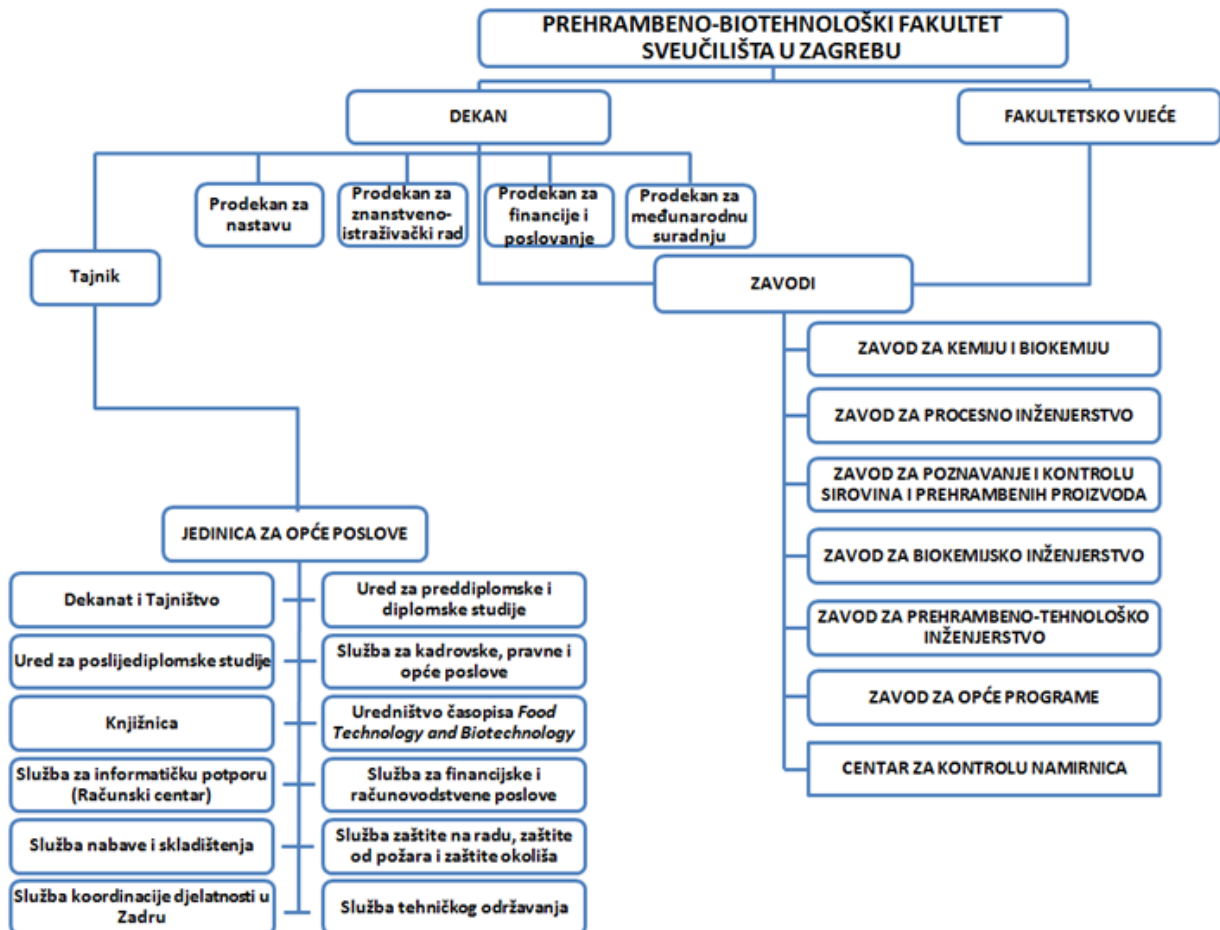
PREHRAMBENO-BIOTEHNOLOŠKI FAKULTET SVEUČILIŠTA U ZAGREBU

DEKAN

FAKULTETSKO VIJEĆE

Prodekan za nastavu

Prodekan za znanstveno-istraživački rad

Prodekan za financije i poslovanje

Prodekan za međunarodnu suradnju

Tajnik

ZAVODI

ZAVOD ZA KEMIJU I BIOKEMIJU

ZAVOD ZA PROCESNO INŽENJERSTVO

ZAVOD ZA POZNAVANJE I KONTROLU SIROVINA I PREHRAMBENIH PROIZVODA

ZAVOD ZA BIOKEMIJSKO INŽENJERSTVO

ZAVOD ZA PREHRAMBENO-TEHNOLOŠKO INŽENJERSTVO

ZAVOD ZA OPĆE PROGRAME

CENTAR ZA KONTROLU NAMIRNICA

JEDINICA ZA OPĆE POSLOVE

Dekanat i Tajništvo

Ured za poslijediplomske studije

Knjižnica

Služba za informatičku potporu (Računski centar)

Služba nabave i skladištenja

Služba koordinacije djelatnosti u Zadru

Ured za preddiplomske i diplomske studije

Služba za kadrovske, pravne i opće poslove

Uredništvo časopisa *Food Technology and Biotechnology*

Služba za financijske i računovodstvene poslove

Služba zaštite na radu, zaštite od požara i zaštite okoliša

Služba tehničkog održavanja